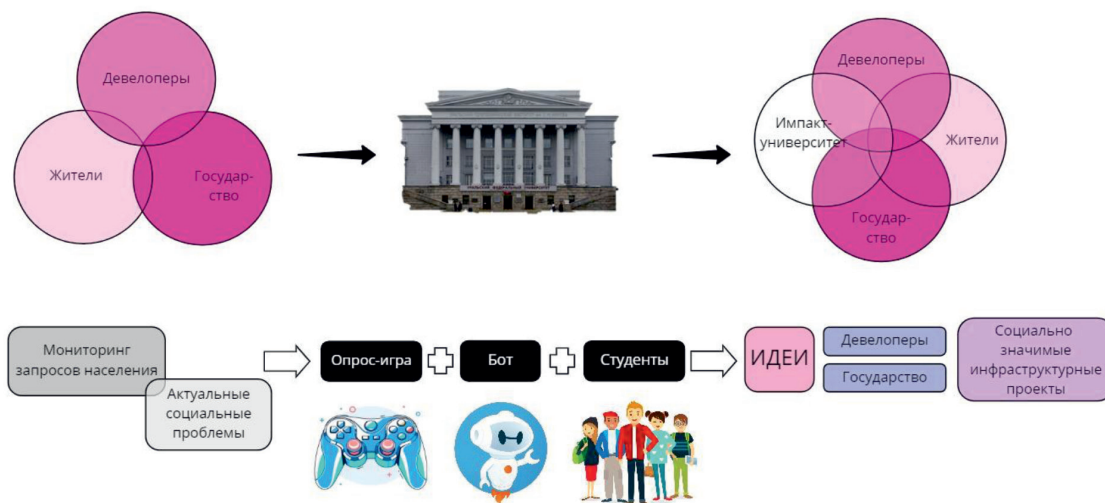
Девелоперы

Жители

Государство

Девелоперы

Импакт-университет

Жители

Государство

Мониторинг запросов населения

Актуальные социальные проблемы

Опрос-игра

Бот

Студенты

ИДЕИ

Девелоперы

Государство

Социально значимые инфраструктурные проекты